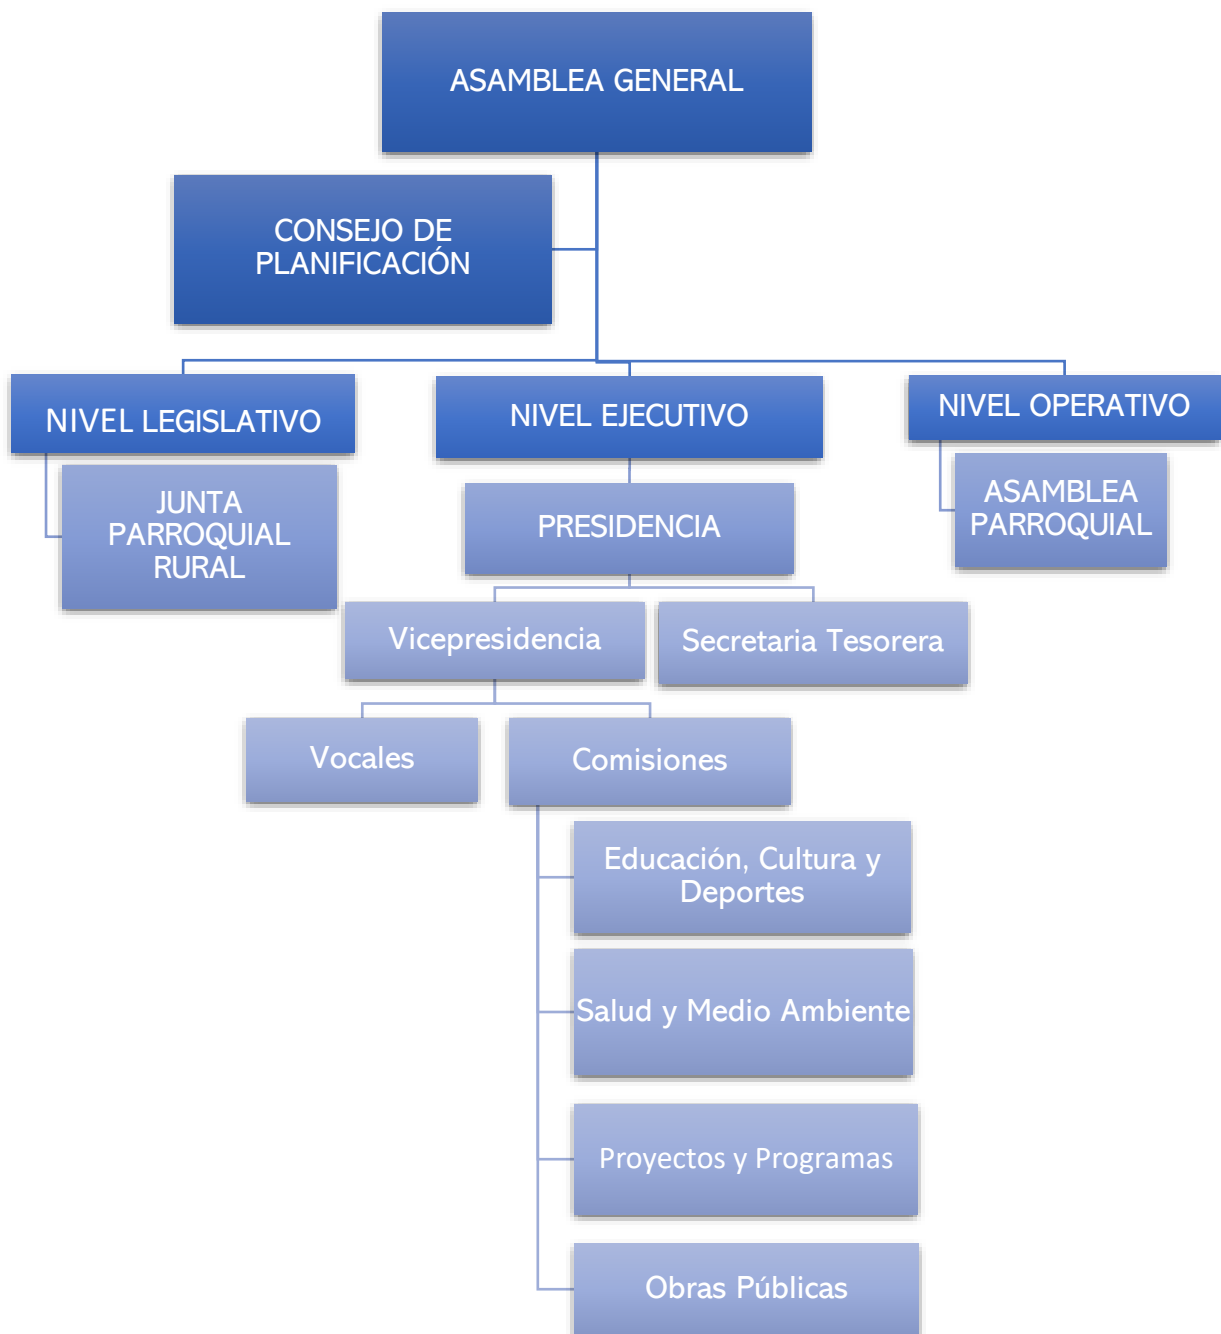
ASAMBLEA GENERAL

CONSEJO DE PLANIFICACIÓN

NIVEL LEGISLATIVO

JUNTA PARROQUIAL RURAL

NIVEL EJECUTIVO

PRESIDENCIA

Vicepresidencia

Secretaria Tesorera

Vocales

Comisiones

Educación, Cultura y Deportes

Salud y Medio Ambiente

Proyectos y Programas

Obras Públicas

NIVEL OPERATIVO

ASAMBLEA PARROQUIAL